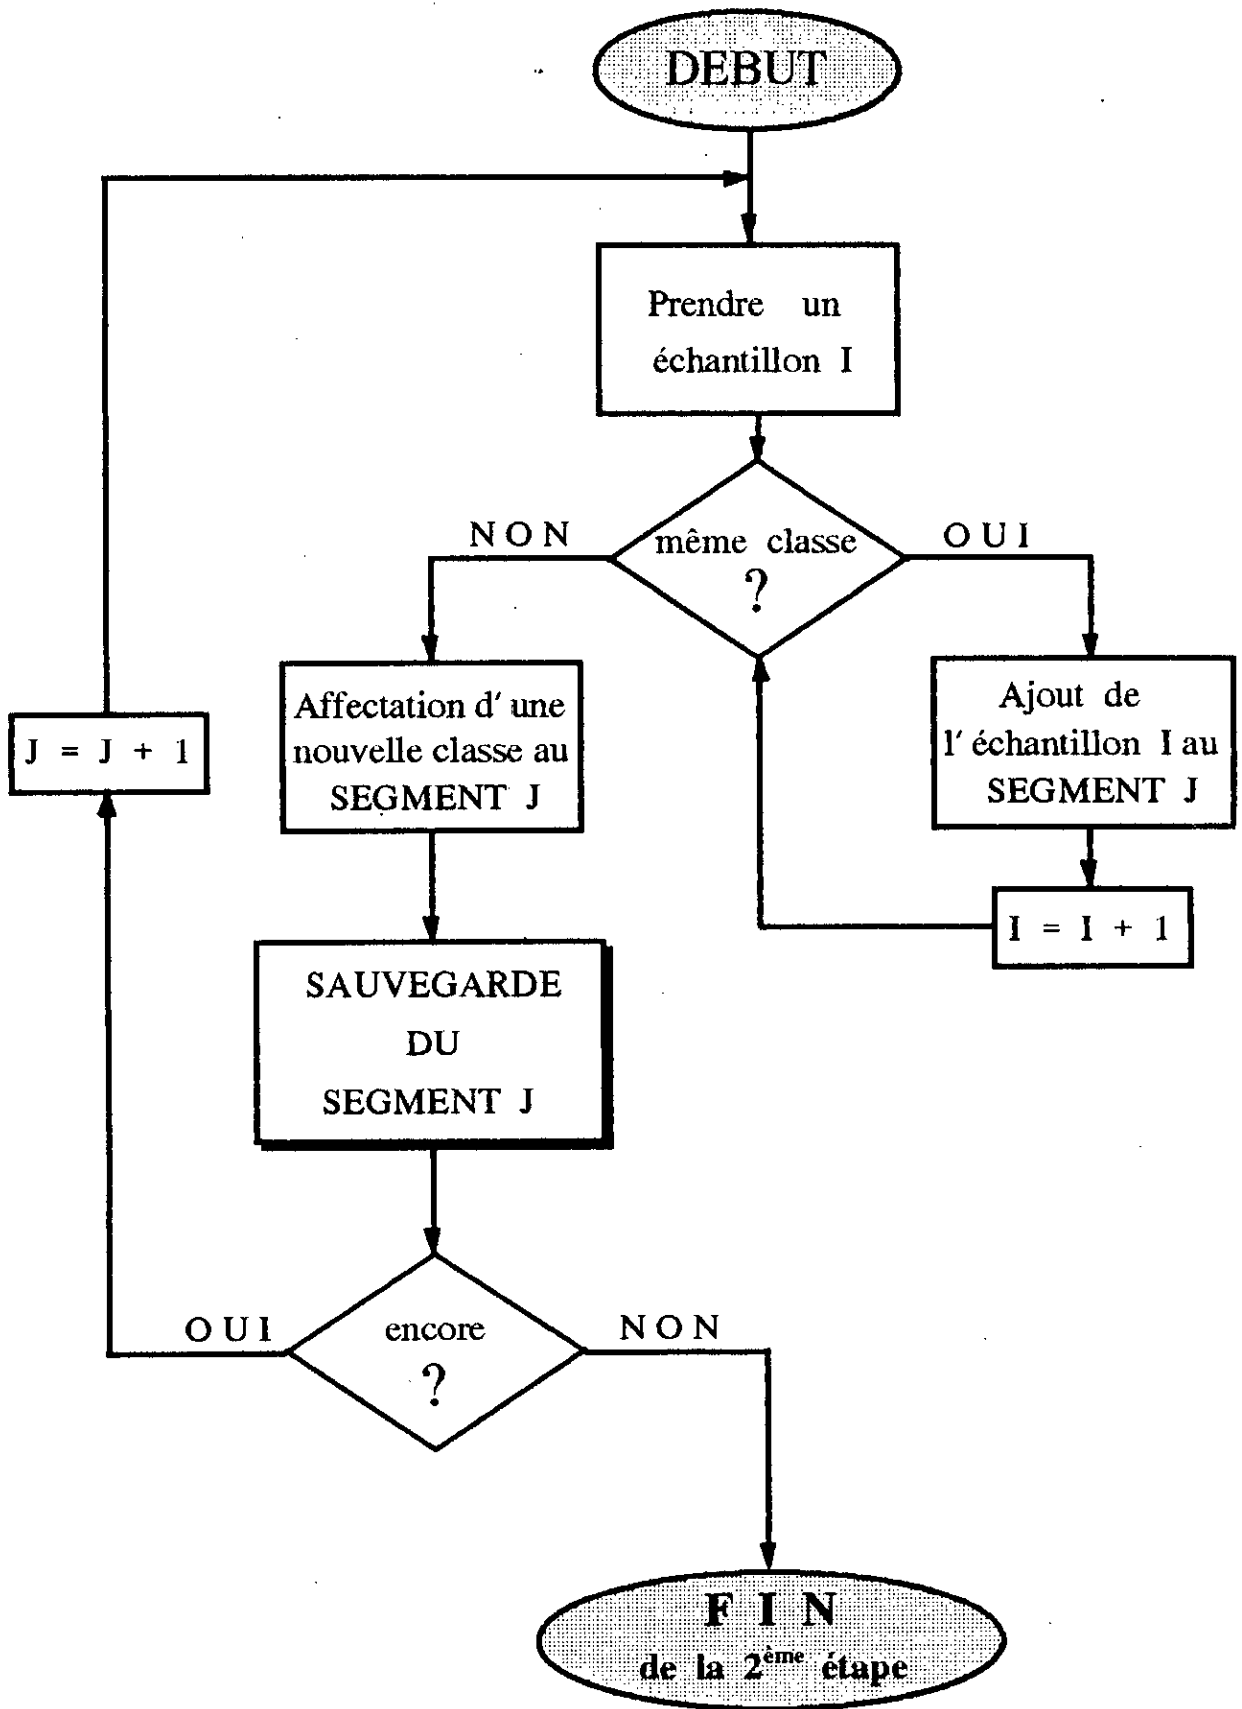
DEBUT

Prendre un échantillon I

même classe ?

NON

OUI

Affectation d' une nouvelle classe au SEGMENT J

Ajout de l' échantillon I au SEGMENT J

$J = J + 1$

$I = I + 1$

SAUVEGARDE DU SEGMENT J

encore ?

OUI

NON

F I N
de la 2$^{ème}$ étape